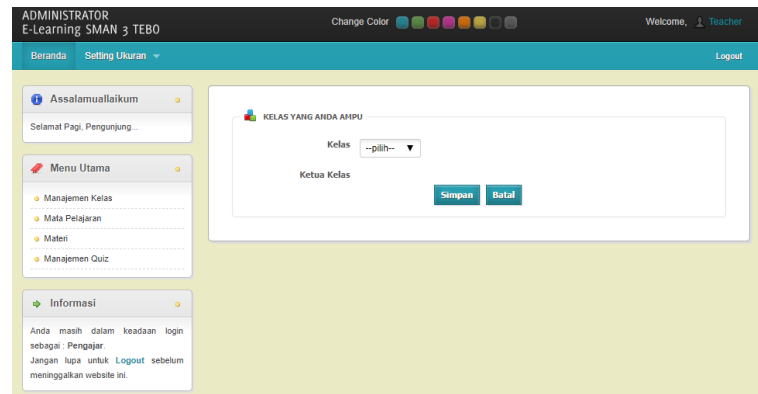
ADMINISTRATOR
E-Learning SMAN 3 TEBO

Change Color

Welcome, Teacher

Beranda Setting Ukuran

Logout

Assalamuallaikum

Selamat Pagi, Pengunjung...

Menu Utama

Manajemen Kelas
Mata Pelajaran
Materi
Manajemen Quiz

Informasi

Anda masih dalam keadaan login sebagai : Pengajar.
Jangan lupa untuk Logout sebelum meninggalkan website ini.

KELAS YANG ANDA AMPU

Kelas --pilih--

Ketua Kelas

Simpan Batal